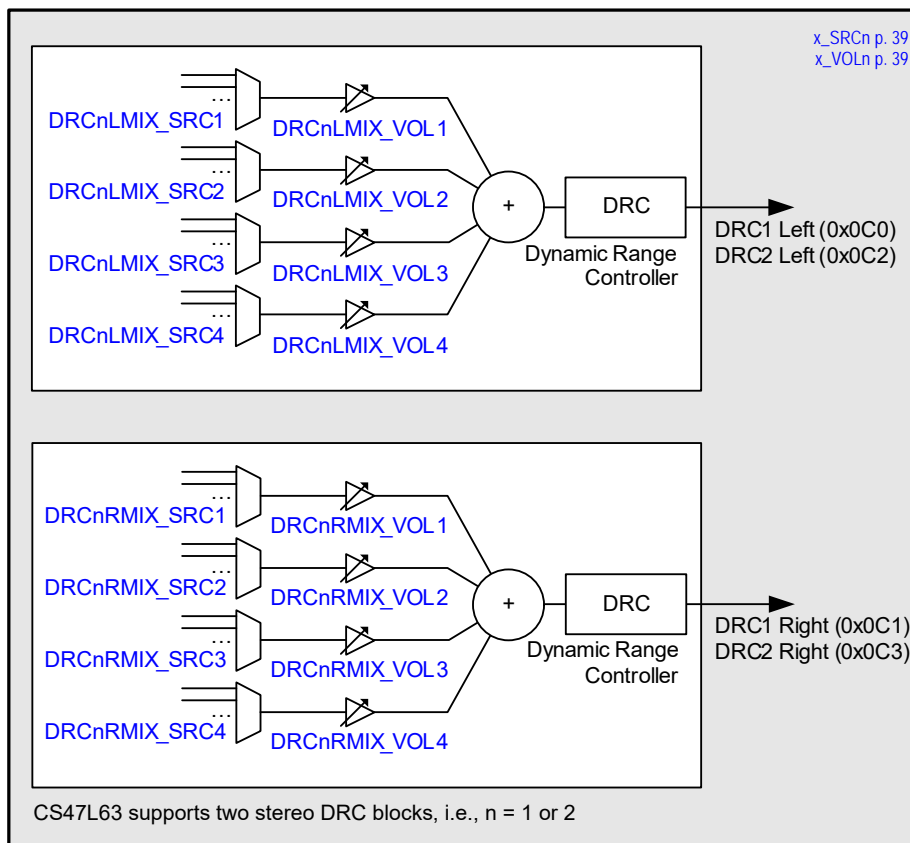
x_SRCn p. 39
x_VOLn p. 39

DRCnLMIX_SRC1
DRCnLMIX_VOL1
DRCnLMIX_SRC2
DRCnLMIX_VOL2
DRCnLMIX_SRC3
DRCnLMIX_VOL3
DRCnLMIX_SRC4
DRCnLMIX_VOL4
+
DRC
Dynamic Range Controller
DRC1 Left (0x0C0)
DRC2 Left (0x0C2)

DRCnRMIX_SRC1
DRCnRMIX_VOL1
DRCnRMIX_SRC2
DRCnRMIX_VOL2
DRCnRMIX_SRC3
DRCnRMIX_VOL3
DRCnRMIX_SRC4
DRCnRMIX_VOL4
+
DRC
Dynamic Range Controller
DRC1 Right (0x0C1)
DRC2 Right (0x0C3)

CS47L63 supports two stereo DRC blocks, i.e., n = 1 or 2